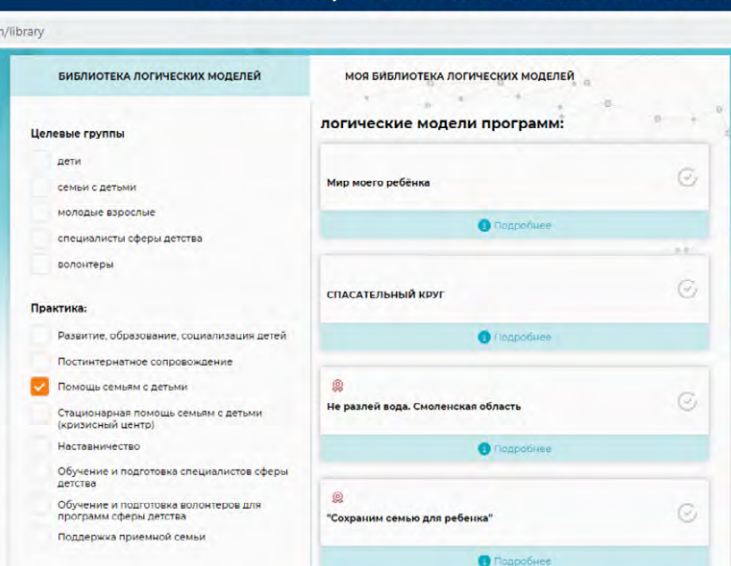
n/library

БИБЛИОТЕКА ЛОГИЧЕСКИХ МОДЕЛЕЙ

МОЯ БИБЛИОТЕКА ЛОГИЧЕСКИХ МОДЕЛЕЙ

Целевые группы

дети

семьи с детьми

молодые взрослые

специалисты сферы детства

волонтеры

Практика:

Развитие, образование, социализация детей

Постинтернатное сопровождение

Помощь семьям с детьми

Стационарная помощь семьям с детьми (кризисный центр)

Наставничество

Обучение и подготовка специалистов сферы детства

Обучение и подготовка волонтеров для программ сферы детства

Поддержка приемной семьи

логические модели программ:

Мир моего ребёнка

Подробнее

СПАСАТЕЛЬНЫЙ КРУГ

Подробнее

Не разлей вода. Смоленская область

Подробнее

"Сохраним семью для ребенка"

Подробнее